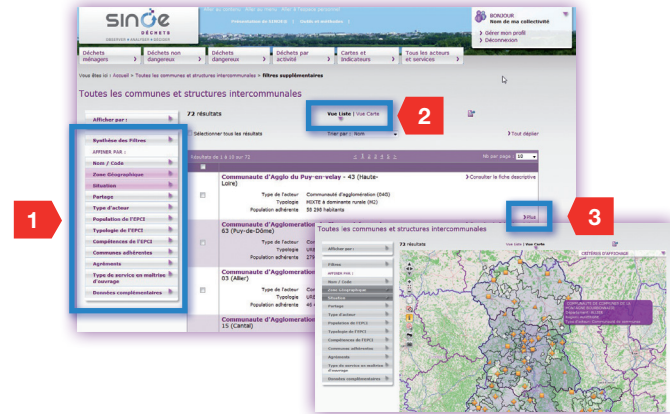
SINOE DÉCHETS

Aller au contenu · Aller au menu · Aller à l'espace personnel

Présentation de SINOE · Guide et méthodes

BONJOUR
Nom de ma collectivité
Gérer mon profil
Déconnexion

Déchets ménagers | Déchets non dangereux | Déchets dangereux | Déchets par activité | Cartes et indicateurs | Tous les acteurs et services

Vous êtes ici : Accueil > Toutes les communes et structures intercommunales > Filtres supplémentaires

Toutes les communes et structures intercommunales

Afficher par :

72 résultats

Vue Liste | Vue Carte

Sélectionner tous les résultats

Trier par : Nom

Tout déplier

Synthèse des Filtres

AFFINER PAR :

Nom / Code

Zone Géographique

Situation

Partage

Type d'acteur

Population de l'EPCI

Typologie de l'EPCI

Compétences de l'EPCI

Communes adhérentes

Agréments

Type de service ou maîtrise d'ouvrage

Données complémentaires

Résultats de 1 à 10 sur 72

Nb par page : 10

Communauté d'Agglo du Puy-en-velay - 43 (Haute-Loire)

Consulter la fiche descriptive

Type de l'acteur Communauté d'agglomération (CAD)
Typologie MIXTE à dominante rurale (M2)
Population adhérente 58 298 habitants

Plus

Communauté d'Agglomération
63 (Puy-de-Dôme)

Type de l'acteur
Typologie
Population

Communauté d'Agglomération
03 (Allier)

Type de l'acteur
Typologie
Population adhérente

Communauté d'Agglomération
15 (Cantal)

1

2

3

Toutes les communes et structures intercommunales

Afficher par :

72 résultats

Vue Liste | Vue Carte

CRITÈRES D'AFFICHAGE

Filtres

AFFINER PAR :

Nom / Code

Zone Géographique

Situation

Partage

Type d'acteur

Population de l'EPCI

Typologie de l'EPCI

Compétences de l'EPCI

Communes adhérentes

Agréments

Type de service ou maîtrise d'ouvrage

Données complémentaires

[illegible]